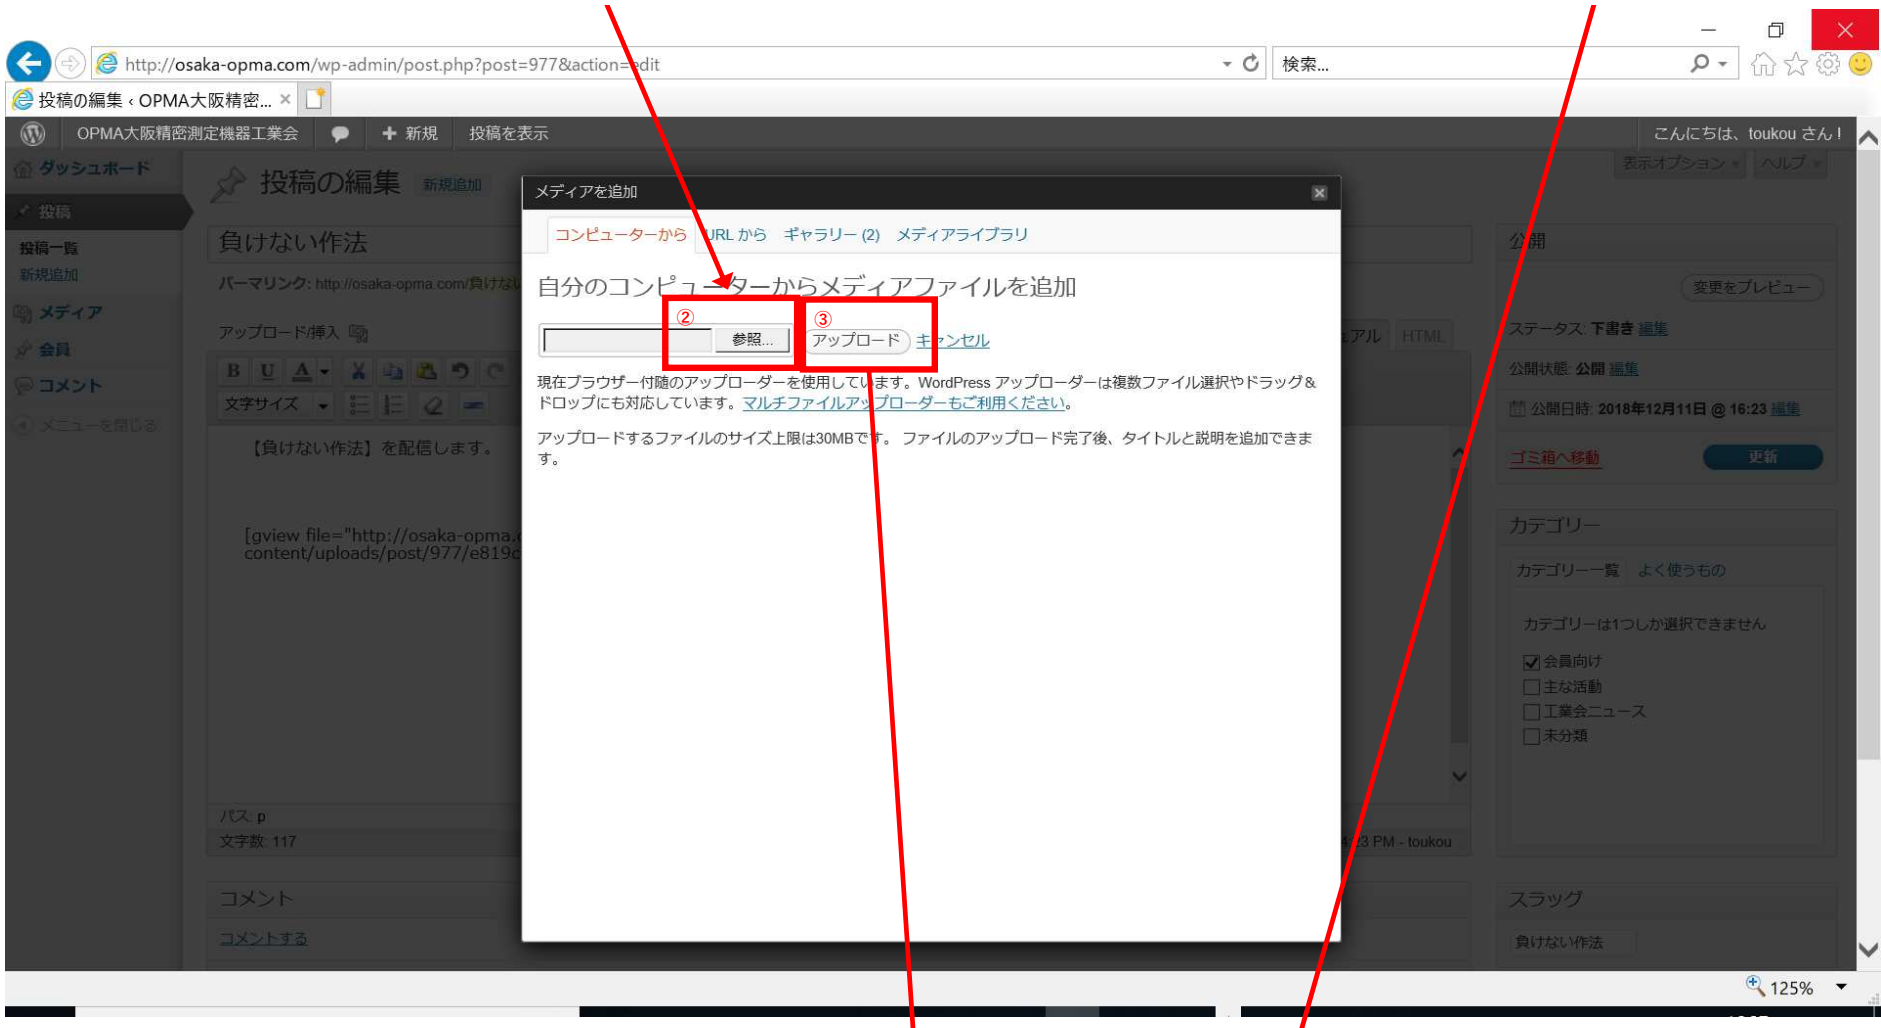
http://osaka-opma.com/wp-admin/post.php?post=977&action=edit

検索...

投稿の編集 ‹ OPMA大阪精密... ×

OPMA大阪精密測定機器工業会　新規　投稿を表示　こんにちは、toukou さん !

ダッシュボード

投稿

投稿一覧

新規追加

メディア

会員

コメント

メニューを閉じる

投稿の編集 新規追加

表示オプション　ヘルプ

負けない作法

パーマリンク: http://osaka-opma.com/負けない

アップロード/挿入

文字サイズ

【負けない作法】を配信します。

[gview file="http://osaka-opma.com/wp-content/uploads/post/977/e819c

パス: p

文字数: 117

3 PM - toukou

コメント

コメントする

ビジュアル　HTML

公開

変更をプレビュー

ステータス: 下書き 編集

公開状態: 公開 編集

公開日時: 2018年12月11日 @ 16:23 編集

ゴミ箱へ移動

更新

カテゴリー

カテゴリー一覧　よく使うもの

カテゴリーは1つしか選択できません

☑会員向け

☐主な活動

☐工業会ニュース

☐未分類

スラッグ

負けない作法

メディアを追加

コンピューターから　URL から　ギャラリー (2)　メディアライブラリ

自分のコンピューターからメディアファイルを追加

②

参照...

③

アップロード　キャンセル

現在ブラウザー付随のアップローダーを使用しています。WordPress アップローダーは複数ファイル選択やドラッグ＆ドロップにも対応しています。マルチファイルアップローダーもご利用ください。

アップロードするファイルのサイズ上限は30MBです。 ファイルのアップロード完了後、タイトルと説明を追加できます。

125%